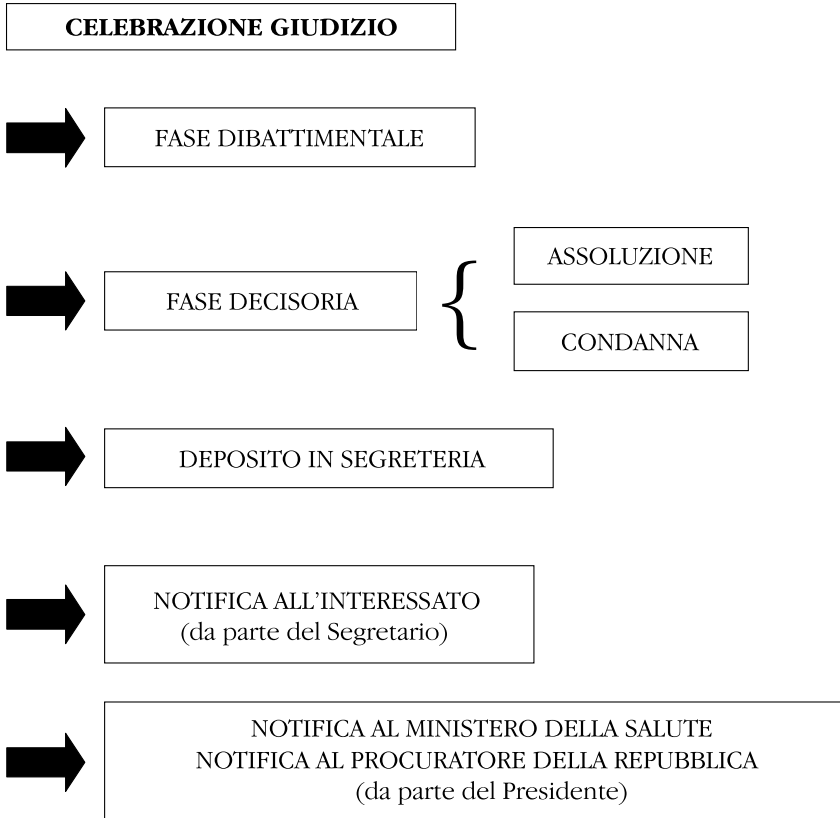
CELEBRAZIONE GIUDIZIO

FASE DIBATTIMENTALE

FASE DECISORIA

ASSOLUZIONE

CONDANNA

DEPOSITO IN SEGRETERIA

NOTIFICA ALL'INTERESSATO
(da parte del Segretario)

NOTIFICA AL MINISTERO DELLA SALUTE
NOTIFICA AL PROCURATORE DELLA REPUBBLICA
(da parte del Presidente)